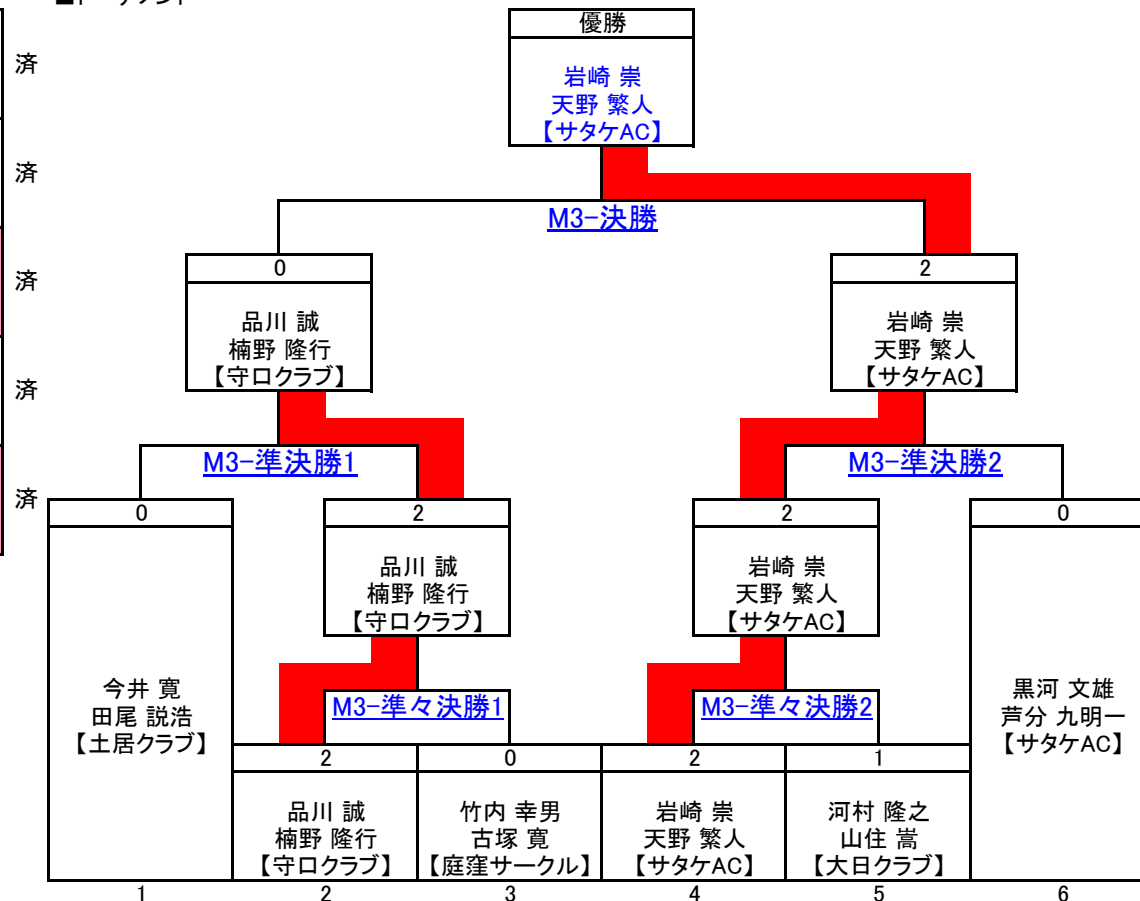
■トーナメント

済
済
済
済
済

優勝
岩崎 崇
天野 繁人
【サタケAC】

M3-決勝

0
品川 誠
楠野 隆行
【守口クラブ】

2
岩崎 崇
天野 繁人
【サタケAC】

M3-準決勝1

M3-準決勝2

0
今井 寛
田尾 説浩
【土居クラブ】

2
品川 誠
楠野 隆行
【守口クラブ】

2
岩崎 崇
天野 繁人
【サタケAC】

0
黒河 文雄
芦分 九明一
【サタケAC】

M3-準々決勝1

M3-準々決勝2

2
品川 誠
楠野 隆行
【守口クラブ】

0
竹内 幸男
古塚 寛
【庭窪サークル】

2
岩崎 崇
天野 繁人
【サタケAC】

1
河村 隆之
山住 嵩
【大日クラブ】

1
2
3
4
5
6